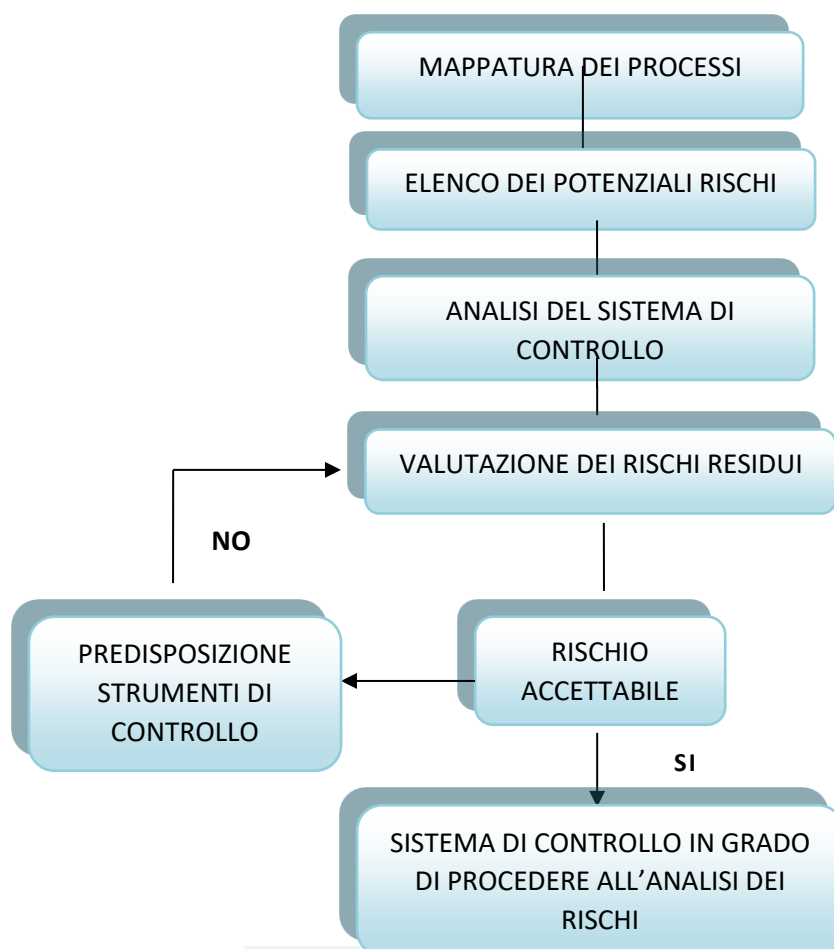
MAPPATURA DEI PROCESSI

ELENCO DEI POTENZIALI RISCHI

ANALISI DEL SISTEMA DI CONTROLLO

VALUTAZIONE DEI RISCHI RESIDUI

NO

PREDISPOSIZIONE STRUMENTI DI CONTROLLO

RISCHIO ACCETTABILE

SI

SISTEMA DI CONTROLLO IN GRADO DI PROCEDERE ALL’ANALISI DEI RISCHI